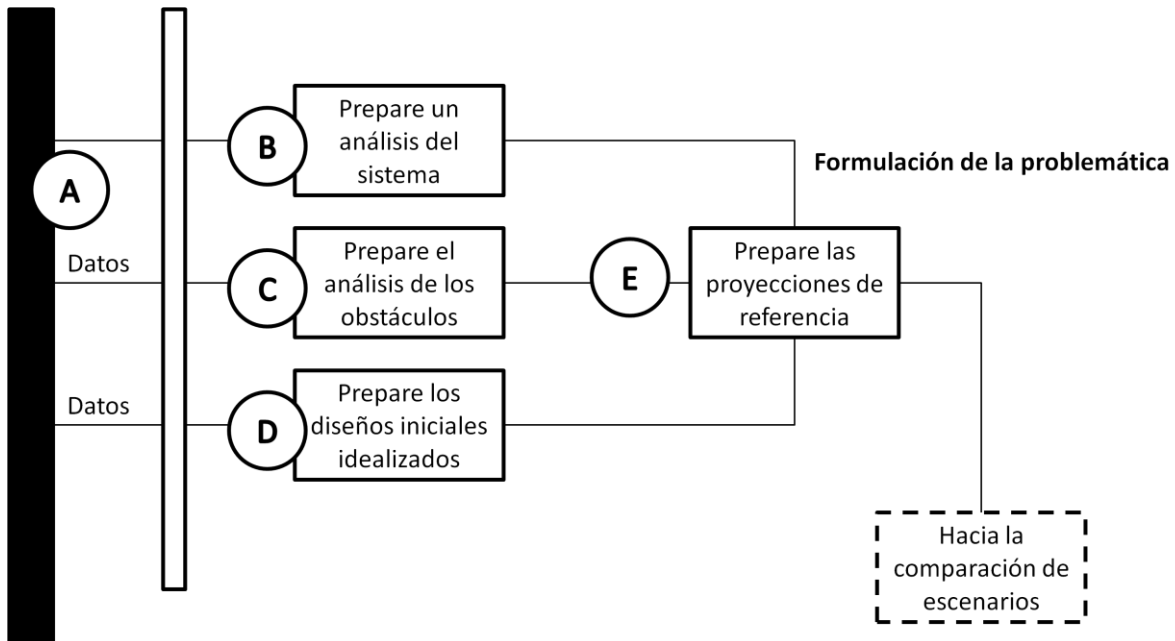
A

Datos

Datos

B

Prepare un análisis del sistema

Formulación de la problemática

C

Prepare el análisis de los obstáculos

E

Prepare las proyecciones de referencia

D

Prepare los diseños iniciales idealizados

Hacia la comparación de escenarios